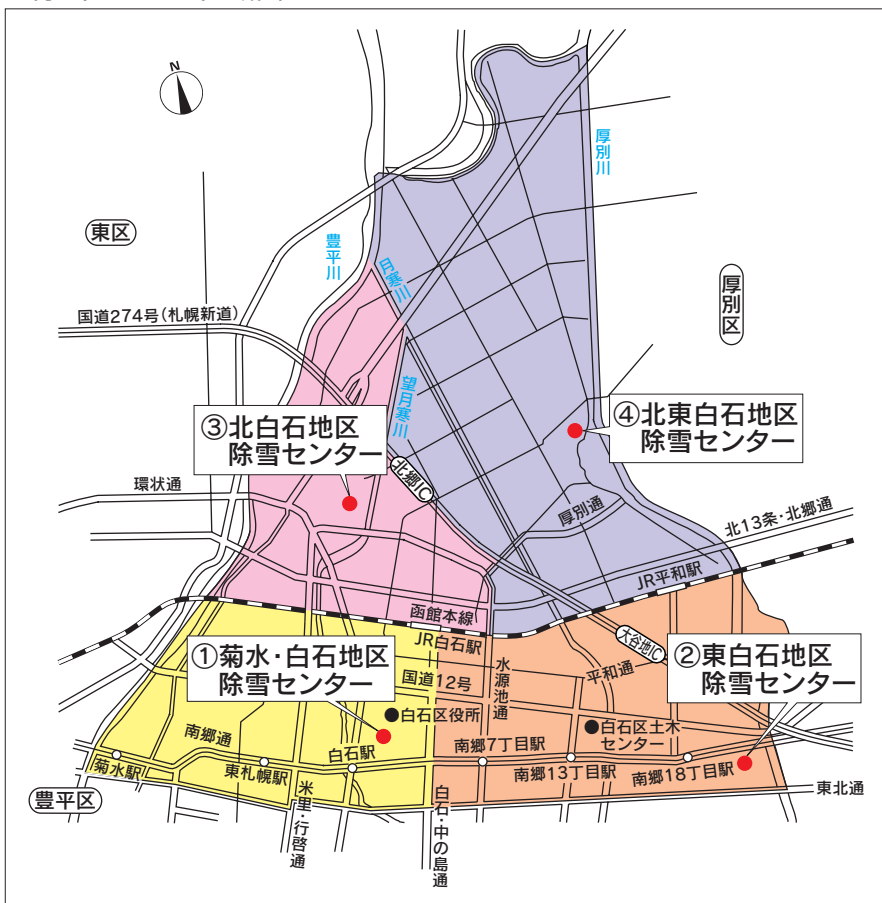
N

厚別川

東区

豊平川

白石川

厚別区

国道274号(札幌新道)

望月寒川

③北白石地区
除雪センター

④北東白石地区
除雪センター

北郷IC

環状通

厚別通

北13条・北郷通

JR平和駅

函館本線

大谷地IC

①菊水・白石地区
除雪センター

JR白石駅

②東白石地区
除雪センター

水源池通

平和通

国道12号

白石区役所

白石区土木センター

南郷通

白石駅

南郷7丁目駅

菊水駅

東札幌駅

南郷13丁目駅

南郷18丁目駅

東北通

豊平区

米里・行啓通

白石・中の島通